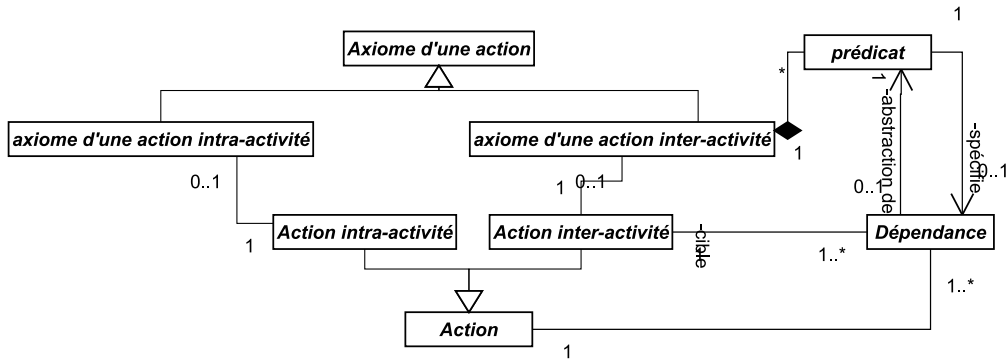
1

Axiome d'une action

prédicat

*

1

-abstraction de

-spécifie

axiome d'une action intra-activité

axiome d'une action inter-activité

1

0..1

0..1

1

0..1

0..1

1

Action intra-activité

Action inter-activité

-cible

1..*

Dépendance

1..*

Action

1